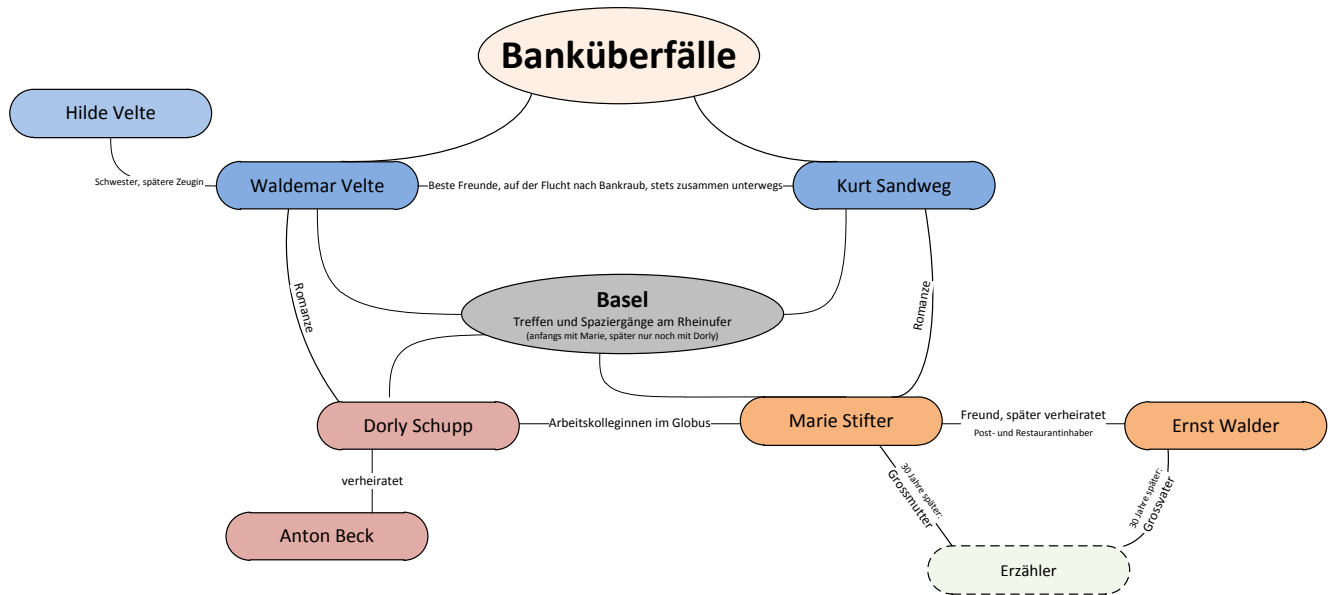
Banküberfälle

Hilde Velte

Schwester, spätere Zeugin

Waldemar Velte

Beste Freunde, auf der Flucht nach Bankraub, stets zusammen unterwegs

Kurt Sandweg

Romanze

Basel
Treffen und Spaziergänge am Rheinufer
(anfangs mit Marie, später nur noch mit Dorly)

Romanze

Dorly Schupp

Arbeitskolleginnen im Globus

Marie Stifter

Freund, später verheiratet
Post- und Restaurantinhaber

Ernst Walder

verheiratet

Anton Beck

30 Jahre später:
Grossmutter

30 Jahre später:
Grossvater

Erzähler